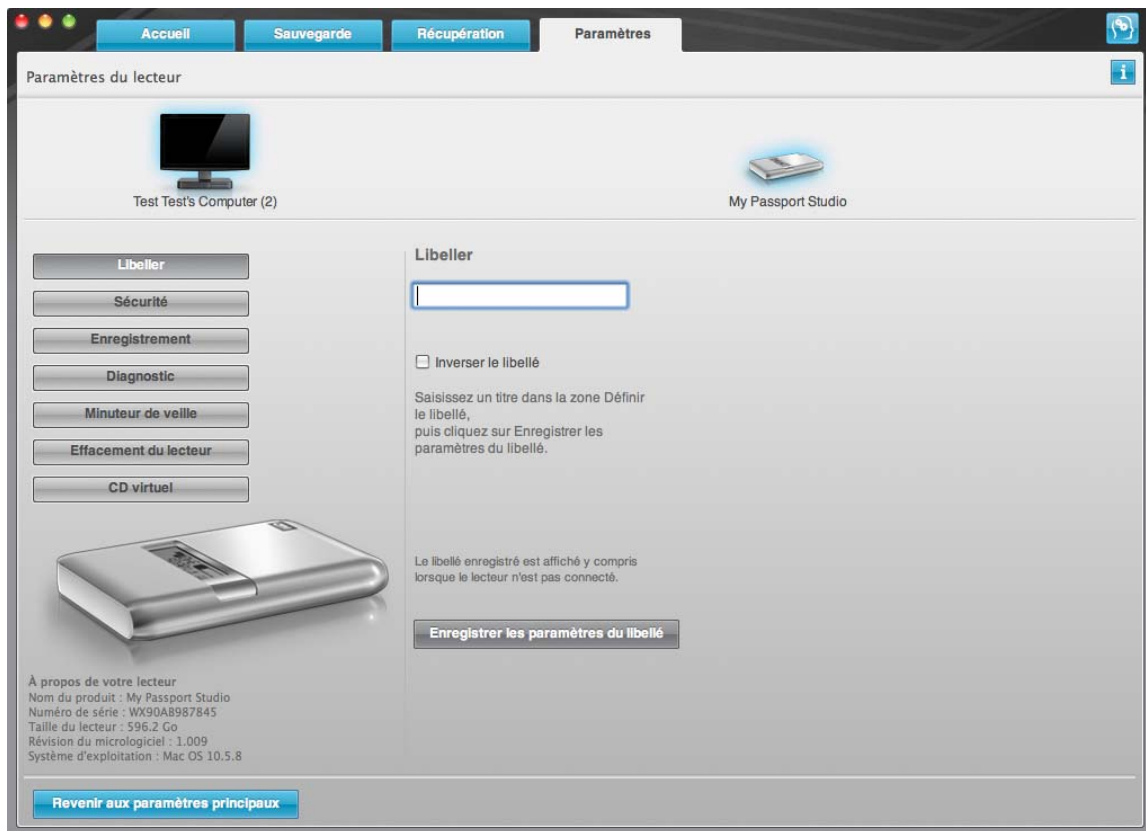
Accueil
Sauvegarde
Récupération
Paramètres

Paramètres du lecteur

Test Test's Computer (2)

My Passport Studio

Libeller
Sécurité
Enregistrement
Diagnostic
Minuteur de veille
Effacement du lecteur
CD virtuel

Libeller

Inverser le libellé

Saisissez un titre dans la zone Définir le libellé, puis cliquez sur Enregistrer les paramètres du libellé.

Le libellé enregistré est affiché y compris lorsque le lecteur n'est pas connecté.

Enregistrer les paramètres du libellé

À propos de votre lecteur
Nom du produit : My Passport Studio
Numéro de série : WX90A8987845
Taille du lecteur : 596.2 Go
Révision du micrologiciel : 1.009
Système d'exploitation : Mac OS 10.5.8

Revenir aux paramètres principaux